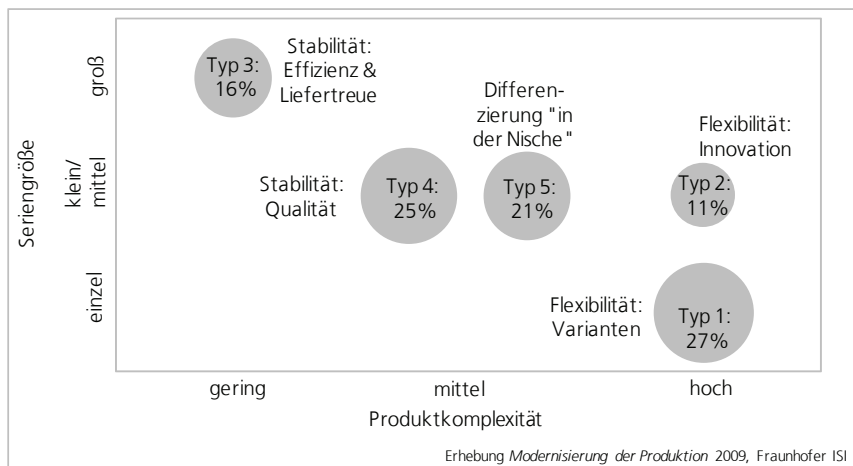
Seriengröße

groß

klein/ mittel

einzel

Typ 3: 16%

Stabilität: Effizienz & Liefertreue

Differenzierung "in der Nische"

Flexibilität: Innovation

Stabilität: Qualität

Typ 4: 25%

Typ 5: 21%

Typ 2: 11%

Flexibilität: Varianten

Typ 1: 27%

gering

mittel

hoch

Produktkomplexität

Erhebung Modernisierung der Produktion 2009, Fraunhofer ISI